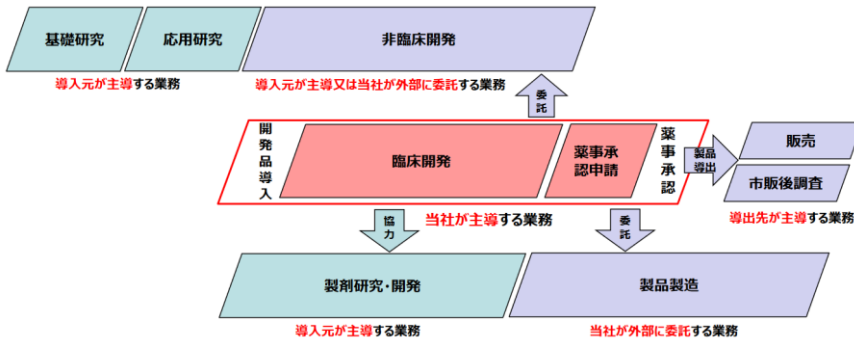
基礎研究

応用研究

非臨床開発

導入元が主導する業務

導入元が主導又は当社が外部に委託する業務

委託

開発品導入

臨床開発

薬事承認申請

薬事承認

製品導出

販売

市販後調査

導出先が主導する業務

協力

当社が主導する業務

委託

製剤研究・開発

製品製造

導入元が主導する業務

当社が外部に委託する業務